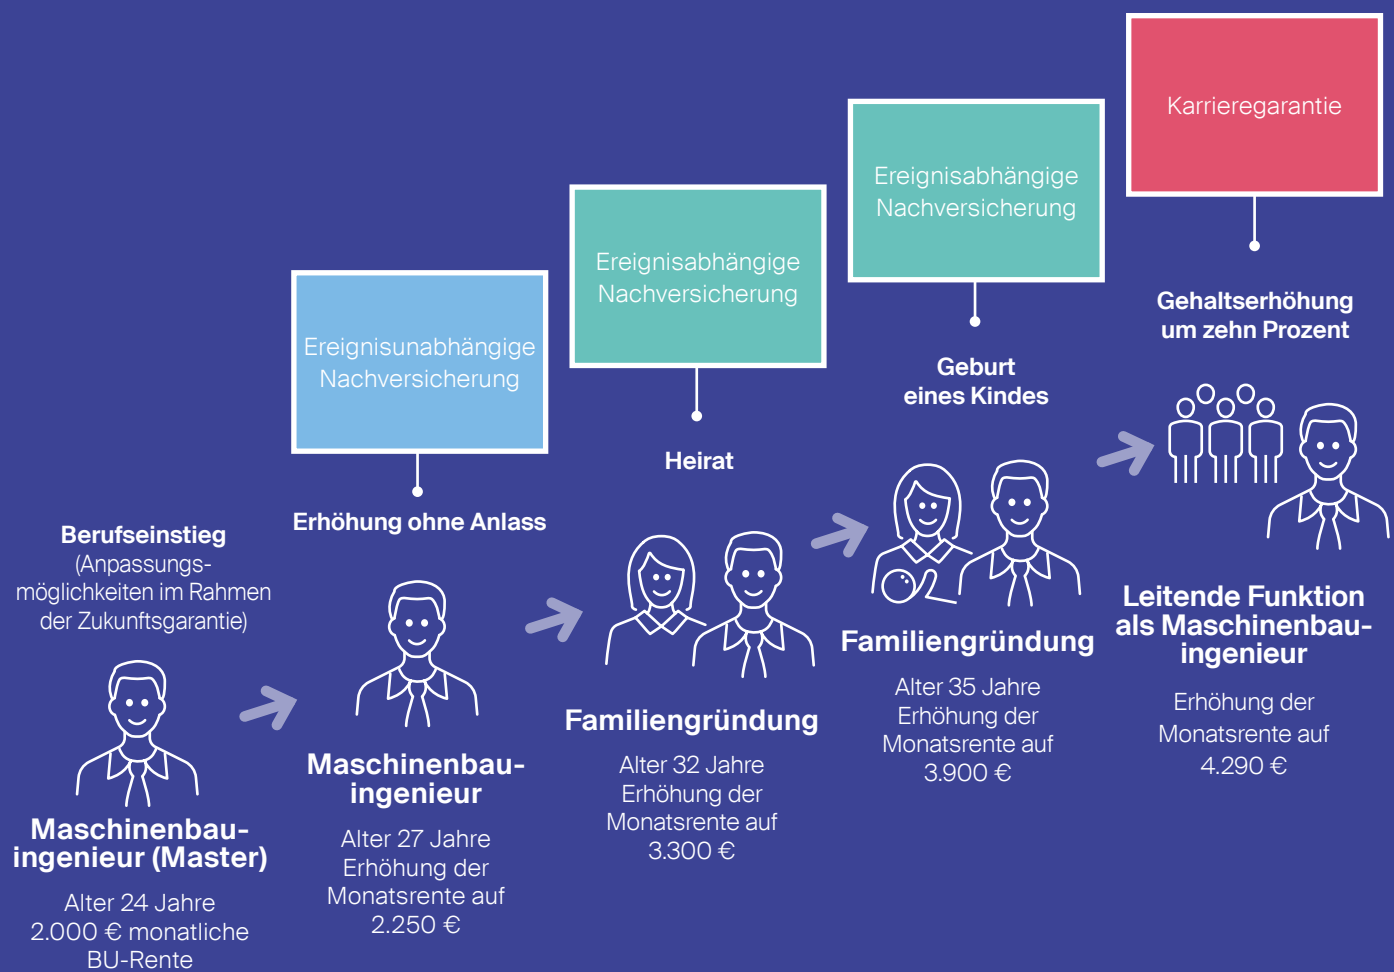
Karrieregarantie

Ereignisabhängige Nachversicherung

Ereignisabhängige Nachversicherung

Ereignisunabhängige Nachversicherung

Gehaltserhöhung um zehn Prozent

Geburt eines Kindes

Heirat

Erhöhung ohne Anlass

Berufseinstieg (Anpassungsmöglichkeiten im Rahmen der Zukunftsgarantie)

Maschinenbauingenieur (Master)

Alter 24 Jahre
2.000 € monatliche BU-Rente

Maschinenbauingenieur

Alter 27 Jahre
Erhöhung der Monatsrente auf 2.250 €

Familiengründung

Alter 32 Jahre
Erhöhung der Monatsrente auf 3.300 €

Familiengründung

Alter 35 Jahre
Erhöhung der Monatsrente auf 3.900 €

Leitende Funktion als Maschinenbauingenieur

Erhöhung der Monatsrente auf 4.290 €